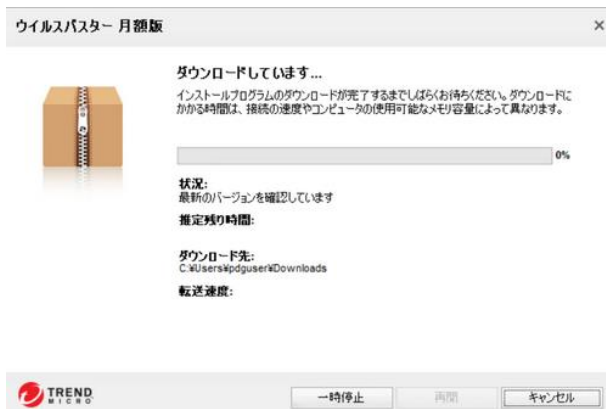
ウイルスバスター 月額版

×

ダウンロードしています...

インストールプログラムのダウンロードが完了するまでしばらくお待ちください。ダウンロードにかかる時間は、接続の速度やコンピュータの使用可能なメモリ容量によって異なります。

0%

状況:
最新のバージョンを確認しています

推定残り時間:

ダウンロード先:
C:¥Users¥pdguser¥Downloads

転送速度:

TREND MICRO

一時停止

再開

キャンセル